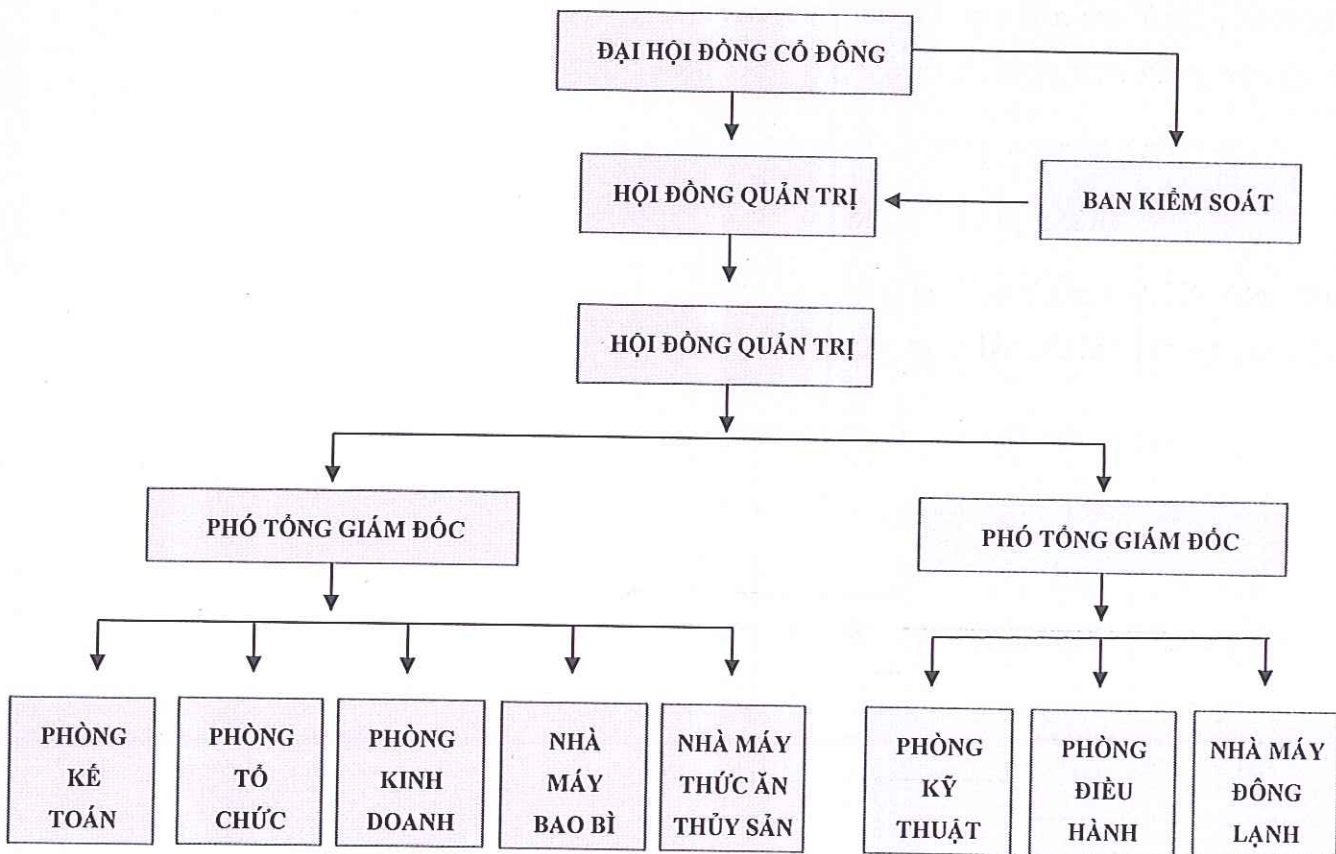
ĐẠI HỘI ĐỒNG CỔ ĐÔNG

HỘI ĐỒNG QUẢN TRỊ

BAN KIỂM SOÁT

HỘI ĐỒNG QUẢN TRỊ

PHÓ TỔNG GIÁM ĐỐC

PHÓ TỔNG GIÁM ĐỐC

PHÒNG KẾ TOÁN

PHÒNG TỔ CHỨC

PHÒNG KINH DOANH

NHÀ MÁY BAO BÌ

NHÀ MÁY THỨC ĂN THỦY SẢN

PHÒNG KỸ THUẬT

PHÒNG ĐIỀU HÀNH

NHÀ MÁY ĐÔNG LẠNH